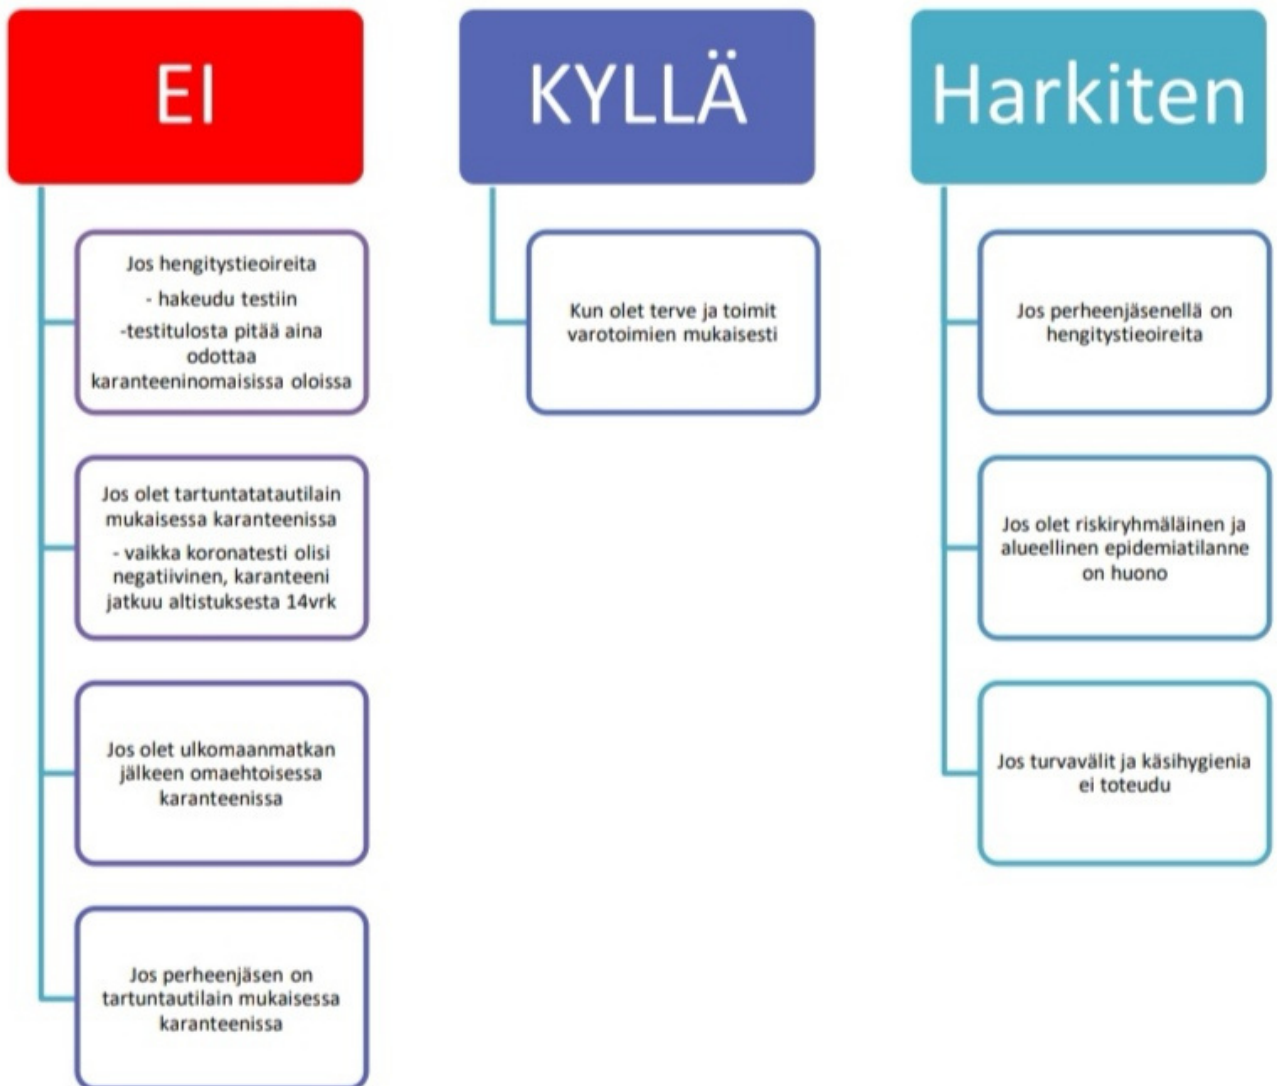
EI

Jos hengitystieoireita
- hakeudu testiin
-testitulosta pitää aina odottaa karanteeninomaisissa oloissa

Jos olet tartuntatatautilain mukaisessa karanteenissa
- vaikka koronatesti olisi negatiivinen, karanteeni jatkuu altistuksesta 14vrk

Jos olet ulkomaanmatkan jälkeen omaehtoisessa karanteenissa

Jos perheenjäsen on tartuntautilain mukaisessa karanteenissa

KYLLÄ

Kun olet terve ja toimit varotoimien mukaisesti

Harkiten

Jos perheenjäsenellä on hengitystieoireita

Jos olet riskiryhmäläinen ja alueellinen epidemiatilanne on huono

Jos turvavälit ja käsihygienia ei toteudu